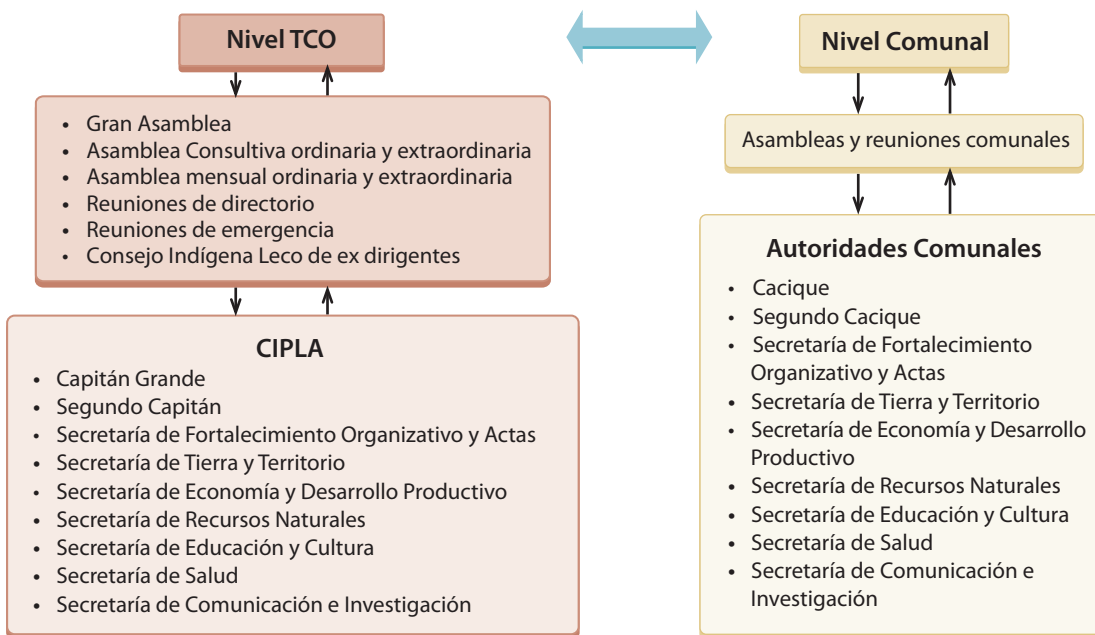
Nivel TCO

- Gran Asamblea
- Asamblea Consultiva ordinaria y extraordinaria
- Asamblea mensual ordinaria y extraordinaria
- Reuniones de directorio
- Reuniones de emergencia
- Consejo Indígena Leco de ex dirigentes

CIPLA

- Capitán Grande
- Segundo Capitán
- Secretaría de Fortalecimiento Organizativo y Actas
- Secretaría de Tierra y Territorio
- Secretaría de Economía y Desarrollo Productivo
- Secretaría de Recursos Naturales
- Secretaría de Educación y Cultura
- Secretaría de Salud
- Secretaría de Comunicación e Investigación

Nivel Comunal

Asambleas y reuniones comunales

Autoridades Comunales

- Cacique
- Segundo Cacique
- Secretaría de Fortalecimiento Organizativo y Actas
- Secretaría de Tierra y Territorio
- Secretaría de Economía y Desarrollo Productivo
- Secretaría de Recursos Naturales
- Secretaría de Educación y Cultura
- Secretaría de Salud
- Secretaría de Comunicación e Investigación